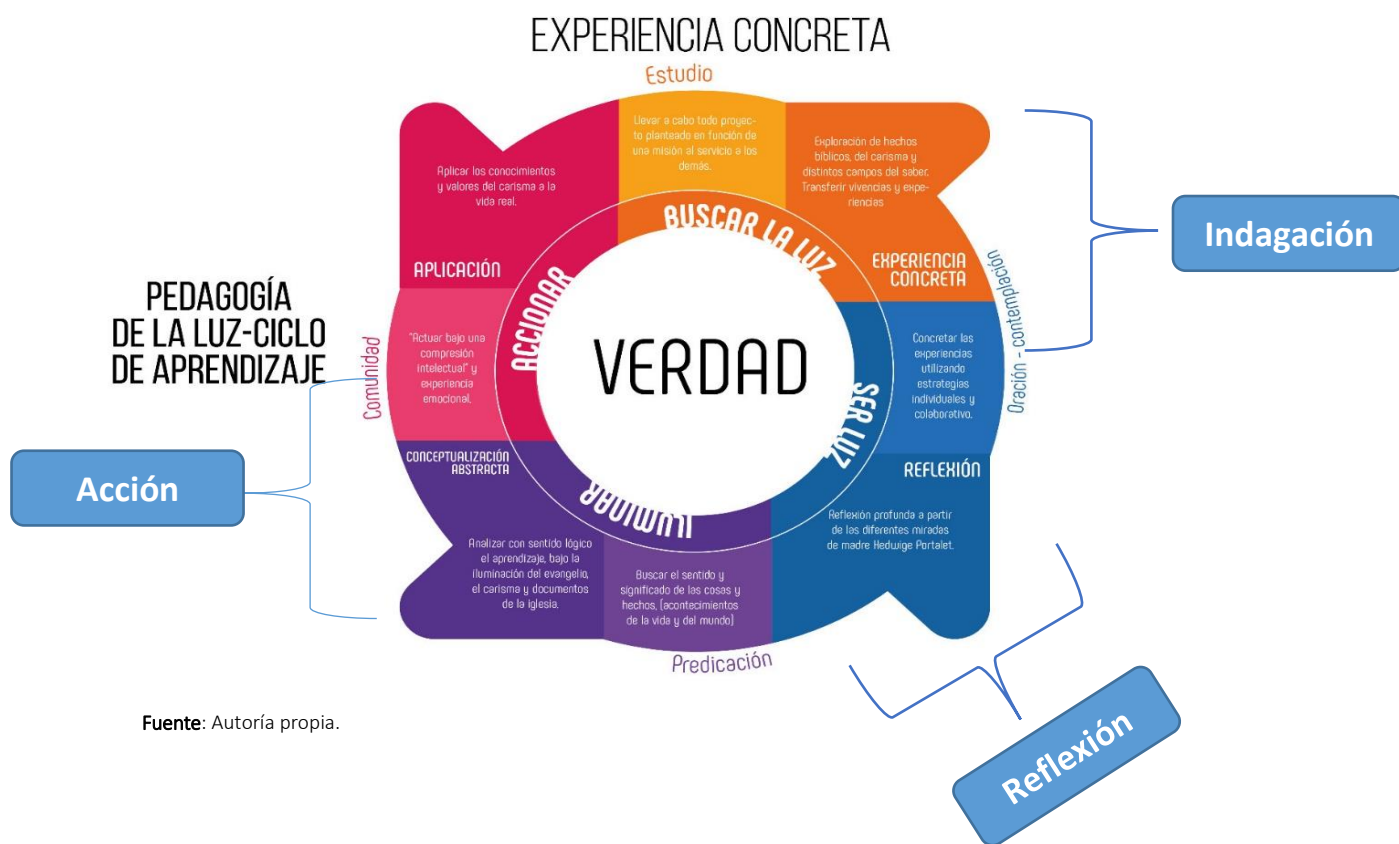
EXPERIENCIA CONCRETA

Estudio

Llevar a cabo todo proyecto planteado en función de una misión al servicio a los demás.

Exploración de hechos bíblicos, del carisma y distintos campos del saber. Transferir vivencias y experiencias

Indagación

Aplicar los conocimientos y valores del carisma a la vida real.

APLICACIÓN

BUSCAR LA LUZ

EXPERIENCIA CONCRETA

Oración - contemplación

PEDAGOGÍA DE LA LUZ-CICLO DE APRENDIZAJE

Comunidad

"Actuar bajo una compresión intelectual" y experiencia emocional.

ACCIONAR

VERDAD

SER LUZ

Concretar las experiencias utilizando estrategias individuales y colaborativo.

Acción

CONCEPTUALIZACIÓN ABSTRACTA

ILUMINAR

REFLEXIÓN

Reflexión profunda a partir de las diferentes miradas de madre Hedwige Portalet.

Analizar con sentido lógico el aprendizaje, bajo la iluminación del evangelio, el carisma y documentos de la iglesia.

Buscar el sentido y significado de las cosas y hechos, (acontecimientos de la vida y del mundo)

Predicación

Fuente: Autoría propia.

Reflexión